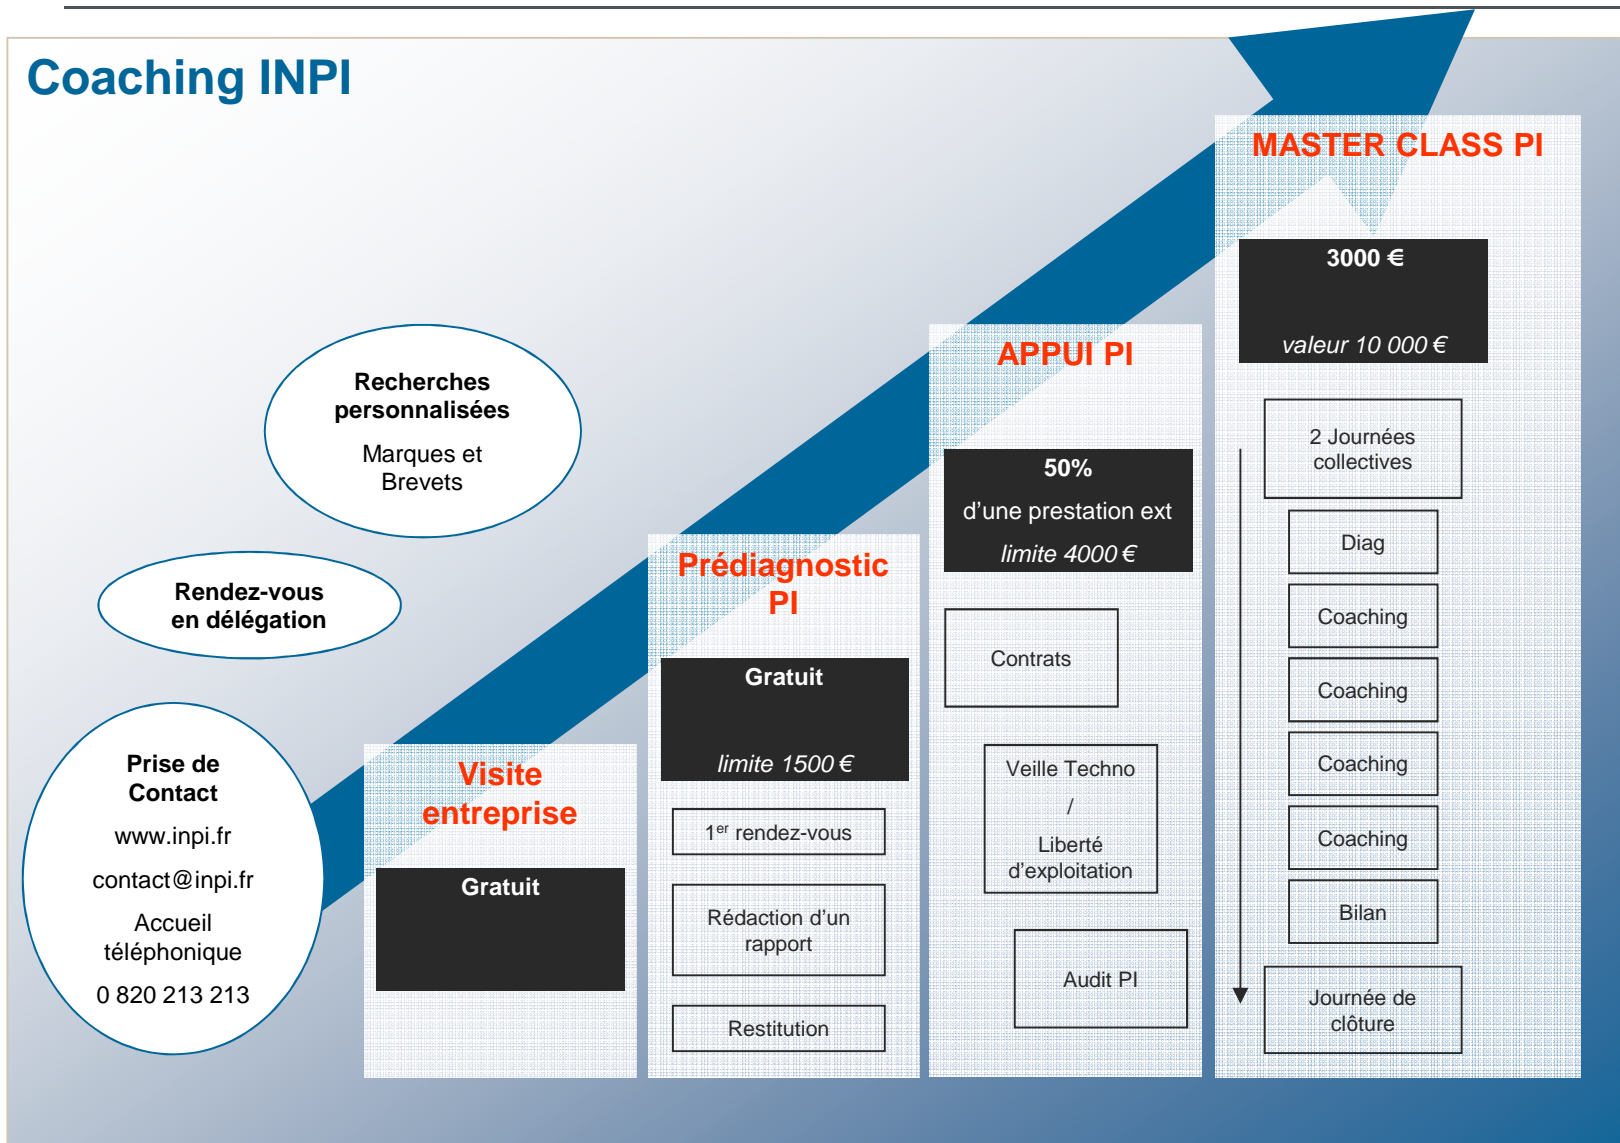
Coaching INPI

Recherches personnalisées

Marques et Brevets

Rendez-vous en délégation

Prise de Contact

www.inpi.fr

contact@inpi.fr

Accueil téléphonique

0 820 213 213

Visite entreprise

Gratuit

Prédiagnostic PI

Gratuit

limite 1500 €

1$^{er}$ rendez-vous

Rédaction d'un rapport

Restitution

APPUI PI

50%

d'une prestation ext

limite 4000 €

Contrats

Veille Techno / Liberté d'exploitation

Audit PI

MASTER CLASS PI

3000 €

valeur 10 000 €

2 Journées collectives

Diag

Coaching

Coaching

Coaching

Coaching

Bilan

Journée de clôture